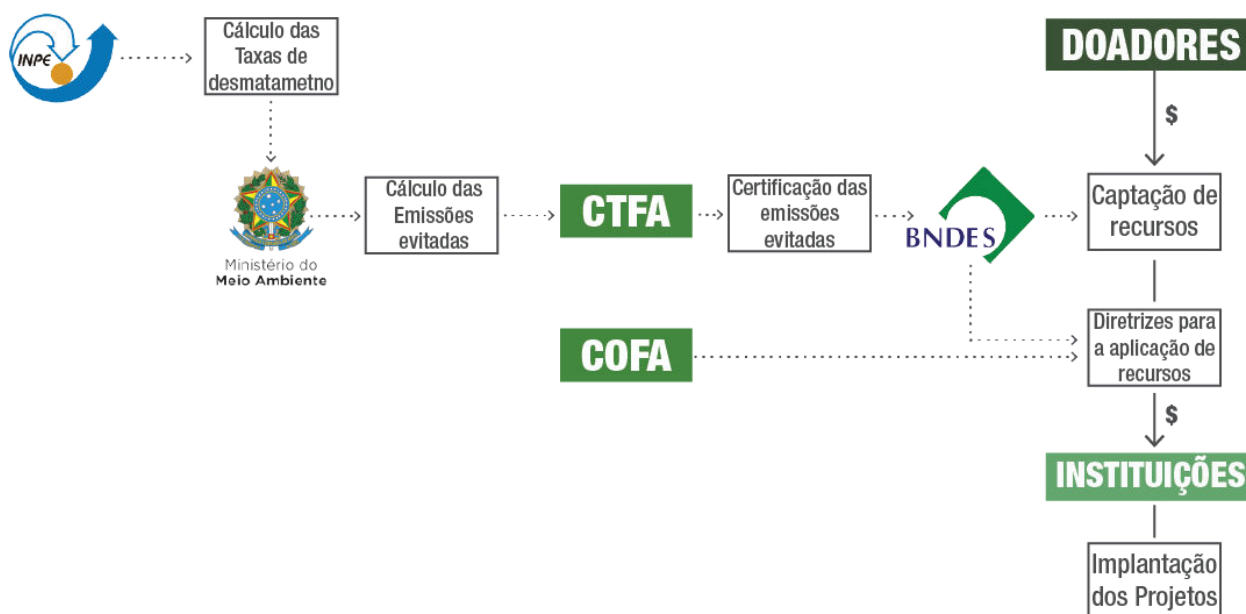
INPE

Cálculo das Taxas de desmatametno

Ministério do Meio Ambiente

Cálculo das Emissões evitadas

CTFA

Certificação das emissões evitadas

BNDES

DOADORES

$

Captação de recursos

COFA

Diretrizes para a aplicação de recursos

$

INSTITUIÇÕES

Implantação dos Projetos